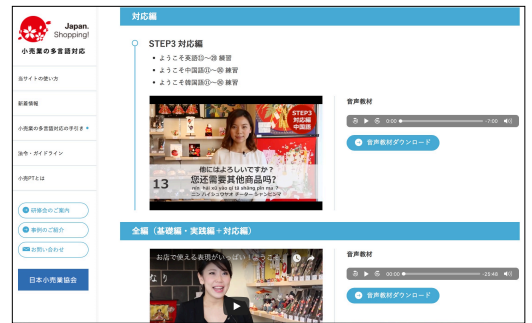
Japan. Shopping!
小売業の多言語対応

当サイトの使い方

新着情報

小売業の多言語対応の手引き

法令・ガイドライン

小売PTとは

研修会のご案内

事例のご紹介

お問い合わせ

日本小売業協会

対応編

STEP3 対応編
• ようこそ英語①〜⑳ 練習
• ようこそ中国語①〜⑳ 練習
• ようこそ韓国語①〜⑳ 練習

STEP3 対応編 中国語

他にはよろしいですか？
您还需要其他商品吗？
nín hái xū yào qí tā shāng pǐn ma ?
ニン ハイシュウヤオ チーターシャンピンマ

13

音声教材
0:00 -7:00
音声教材ダウンロード

全編（基礎編・実践編＋対応編）

お店で使える表現がいっぱい！ようこそ

音声教材
00:00 -23:46
音声教材ダウンロード